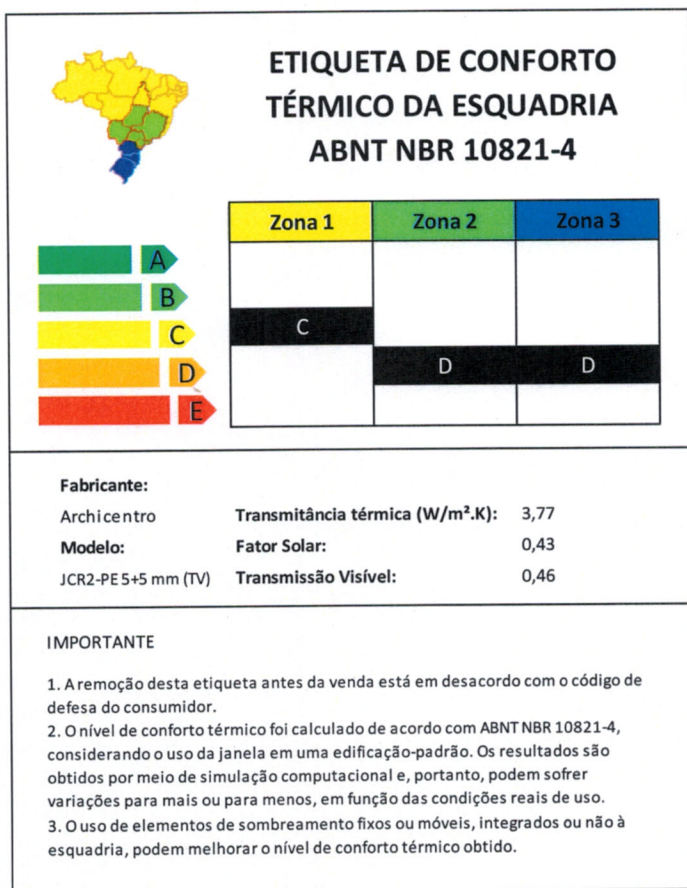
ETIQUETA DE CONFORTO TÉRMICO DA ESQUADRIA ABNT NBR 10821-4

A
B
C
D
E

| Zona 1 | Zona 2 | Zona 3 |
|---|---|---|
| C | D | D |

Fabricante:
Archicentro
Modelo:
JCR2-PE 5+5 mm (TV)

Transmitância térmica (W/m².K): 3,77
Fator Solar: 0,43
Transmissão Visível: 0,46

IMPORTANTE

1. A remoção desta etiqueta antes da venda está em desacordo com o código de defesa do consumidor.
2. O nível de conforto térmico foi calculado de acordo com ABNT NBR 10821-4, considerando o uso da janela em uma edificação-padrão. Os resultados são obtidos por meio de simulação computacional e, portanto, podem sofrer variações para mais ou para menos, em função das condições reais de uso.
3. O uso de elementos de sombreamento fixos ou móveis, integrados ou não à esquadria, podem melhorar o nível de conforto térmico obtido.